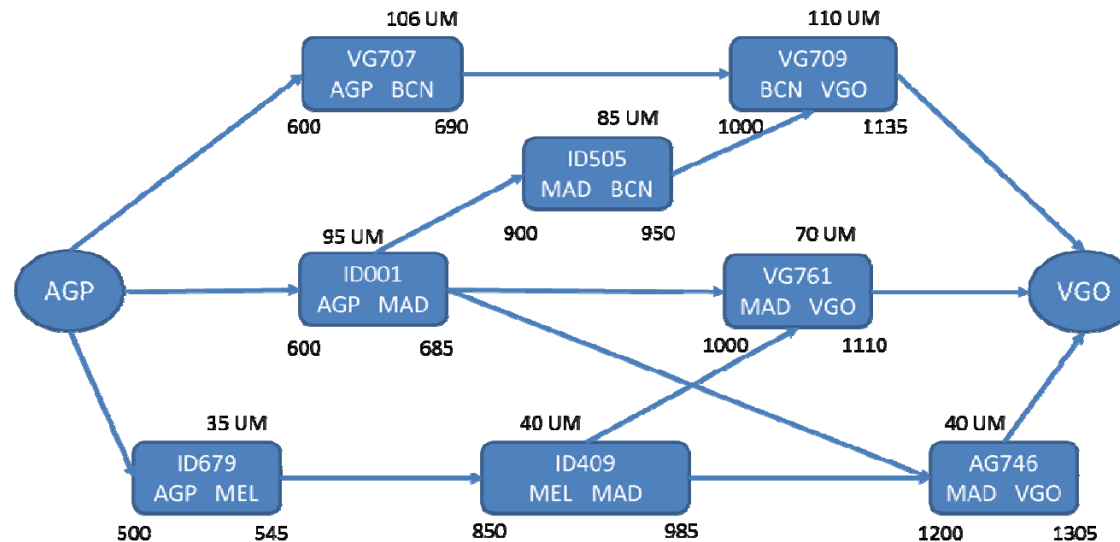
106 UM
VG707
AGP BCN
600 690

110 UM
VG709
BCN VGO
1000 1135

85 UM
ID505
MAD BCN
900 950

95 UM
ID001
AGP MAD
600 685

70 UM
VG761
MAD VGO
1000 1110

AGP

VGO

35 UM
ID679
AGP MEL
500 545

40 UM
ID409
MEL MAD
850 985

40 UM
AG746
MAD VGO
1200 1305